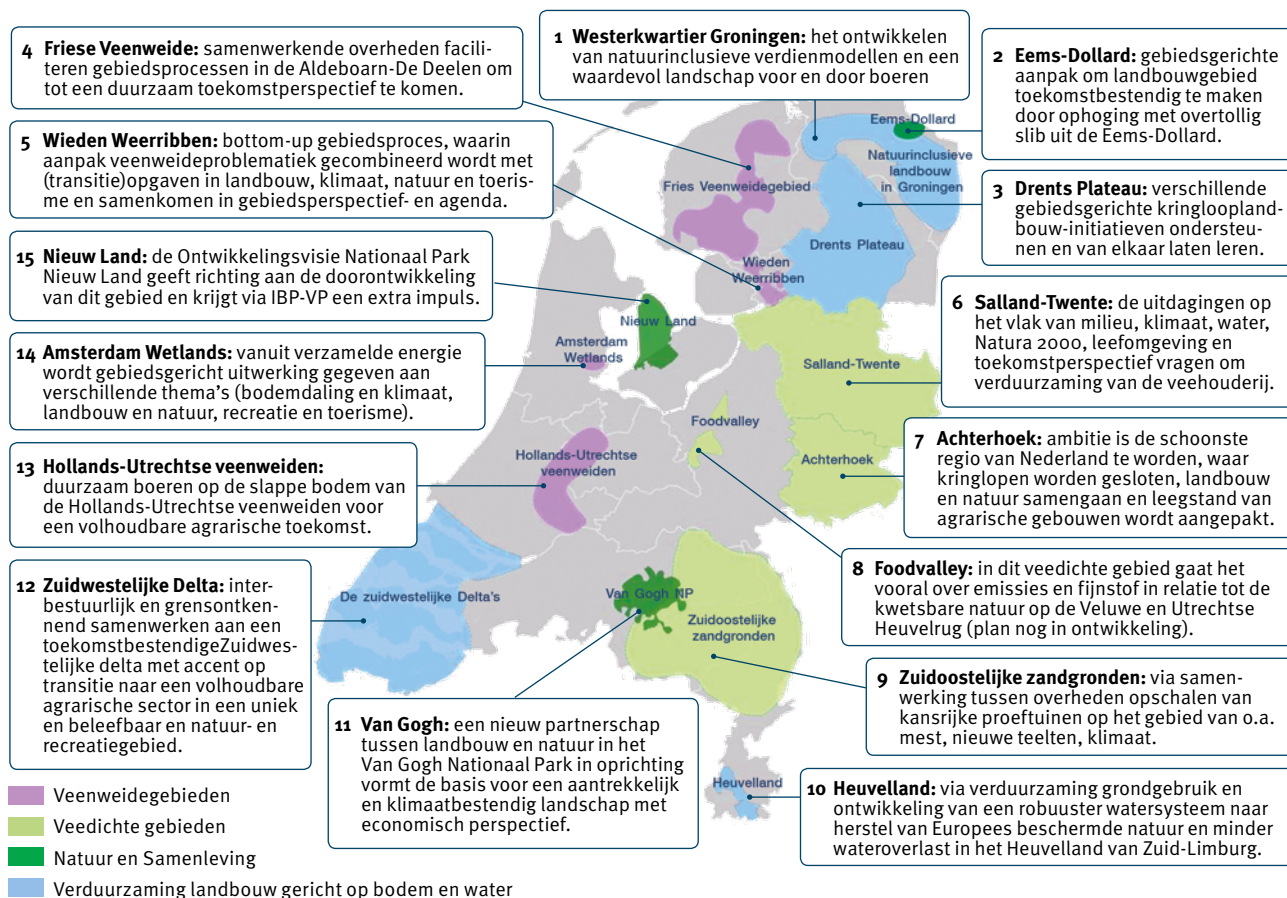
4 **Friese Veenweide:** samenwerkende overheden faciliteren gebiedsprocessen in de Aldeboarn-De Deelen om tot een duurzaam toekomstperspectief te komen.

1 **Westerkwartier Groningen:** het ontwikkelen van natuurinclusieve verdienmodellen en een waardevol landschap voor en door boeren

2 **Eems-Dollard:** gebiedsgerichte aanpak om landbouwgebied toekomstbestendig te maken door ophoging met overtollig slib uit de Eems-Dollard.

5 **Wieden Weerribben:** bottom-up gebiedsproces, waarin aanpak veenweideproblematiek gecombineerd wordt met (transitie)opgaven in landbouw, klimaat, natuur en toerisme en samenkomen in gebiedsperspectief- en agenda.

3 **Drents Plateau:** verschillende gebiedsgerichte kringlooplandbouw-initiatieven ondersteunen en van elkaar laten leren.

15 **Nieuw Land:** de Ontwikkelingsvisie Nationaal Park Nieuw Land geeft richting aan de doorontwikkeling van dit gebied en krijgt via IBP-VP een extra impuls.

6 **Salland-Twente:** de uitdagingen op het vlak van milieu, klimaat, water, Natura 2000, leefomgeving en toekomstperspectief vragen om verduurzaming van de veehouderij.

14 **Amsterdam Wetlands:** vanuit verzamelde energie wordt gebiedsgericht uitwerking gegeven aan verschillende thema's (bodemdaling en klimaat, landbouw en natuur, recreatie en toerisme).

7 **Achterhoek:** ambitie is de schoonste regio van Nederland te worden, waar kringlopen worden gesloten, landbouw en natuur samengaan en leegstand van agrarische gebouwen wordt aangepakt.

13 **Hollands-Utrechtse veenweiden:** duurzaam boeren op de slappe bodem van de Hollands-Utrechtse veenweiden voor een volhoudbare agrarische toekomst.

8 **Foodvalley:** in dit veedichte gebied gaat het vooral over emissies en fijnstof in relatie tot de kwetsbare natuur op de Veluwe en Utrechtse Heuvelrug (plan nog in ontwikkeling).

12 **Zuidwestelijke Delta:** interbestuurlijk en grensontkennend samenwerken aan een toekomstbestendigeZuidwestelijke delta met accent op transitie naar een volhoudbare agrarische sector in een uniek en beleefbaar en natuur- en recreatiegebied.

9 **Zuidoostelijke zandgronden:** via samenwerking tussen overheden opschalen van kansrijke proeftuinen op het gebied van o.a. mest, nieuwe teelten, klimaat.

11 **Van Gogh:** een nieuw partnerschap tussen landbouw en natuur in het Van Gogh Nationaal Park in oprichting vormt de basis voor een aantrekkelijk en klimaatbestendig landschap met economisch perspectief.

10 **Heuvelland:** via verduurzaming grondgebruik en ontwikkeling van een robuuster watersysteem naar herstel van Europees beschermde natuur en minder wateroverlast in het Heuvelland van Zuid-Limburg.

Eems-Dollard
Natuurinclusieve landbouw in Groningen
Fries Veenweidegebied
Drents Plateau
Wieden Weerribben
Nieuw Land
Amsterdam Wetlands
Salland-Twente
Foodvalley
Hollands-Utrechtse veenweiden
Achterhoek
De zuidwestelijke Delta's
Van Gogh NP
Zuidoostelijke zandgronden
Heuvelland

Veenweidegebieden
Veedichte gebieden
Natuur en Samenleving
Verduurzaming landbouw gericht op bodem en water